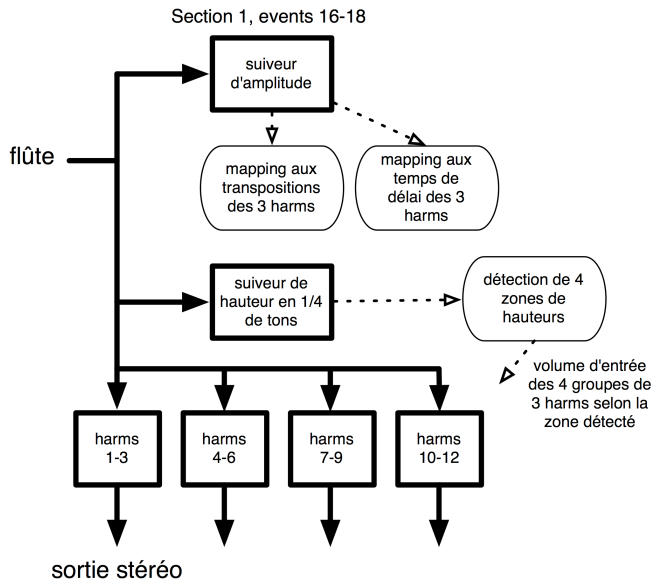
Section 1, events 16-18

suiveur d'amplitude

flûte

mapping aux transpositions des 3 harms

mapping aux temps de délai des 3 harms

suiveur de hauteur en 1/4 de tons

détection de 4 zones de hauteurs

volume d'entrée des 4 groupes de 3 harms selon la zone détecté

harms 1-3

harms 4-6

harms 7-9

harms 10-12

sortie stéréo